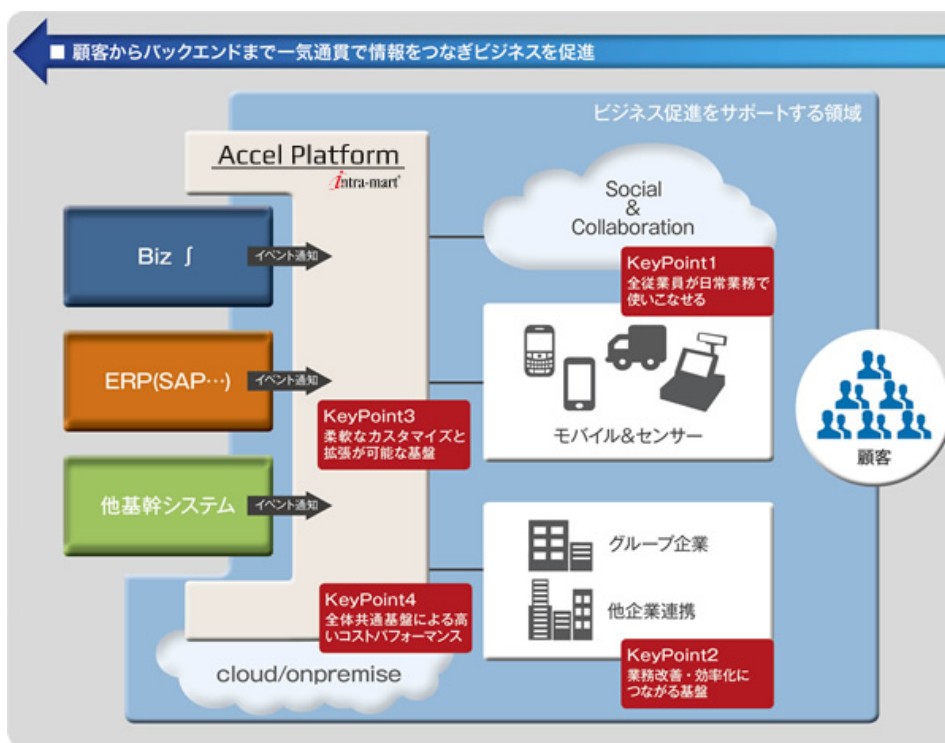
■ 顧客からバックエンドまで一気通貫で情報をつなぎビジネスを促進

ビジネス促進をサポートする領域

Accel Platform
intra-mart

Biz ∫

イベント通知

ERP(SAP･･･)

イベント通知

他基幹システム

イベント通知

Social
&
Collaboration

KeyPoint1
全従業員が日常業務で使いこなせる

モバイル&センサー

KeyPoint3
柔軟なカスタマイズと拡張が可能な基盤

顧客

グループ企業

他企業連携

KeyPoint4
全体共通基盤による高いコストパフォーマンス

KeyPoint2
業務改善・効率化につながる基盤

cloud/onpremise